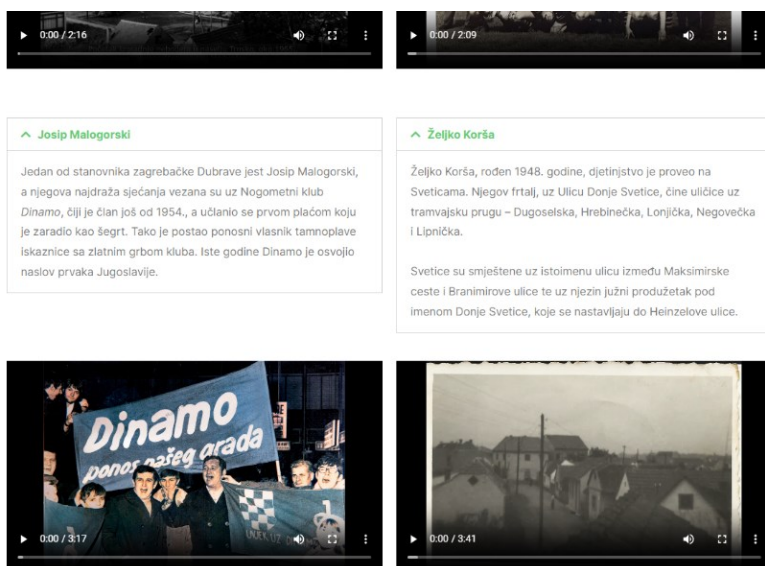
0:00 / 2:16

0:00 / 2:09

Josip Malogorski

Jedan od stanovnika zagrebačke Dubrave jest Josip Malogorski, a njegova najdraža sjećanja vezana su uz Nogometni klub *Dinamo*, čiji je član još od 1954., a učlanio se prvom plaćom koju je zaradio kao šegrt. Tako je postao ponosni vlasnik tamnoplave iskaznice sa zlatnim grbom kluba. Iste godine Dinamo je osvojio naslov prvaka Jugoslavije.

Željko Korša

Željko Korša, rođen 1948. godine, djetinjstvo je proveo na Sveticama. Njegov frtalj, uz Ulicu Donje Svetice, čine uličice uz tramvajsku prugu – Dugoselska, Hrebinečka, Lonjička, Negovečka i Lipnička.

Svetice su smještene uz istoimenu ulicu između Maksimirske ceste i Branimirove ulice te uz njezin južni produžetak pod imenom Donje Svetice, koje se nastavljaju do Heinzelove ulice.

Dinamo ponos našeg grada

0:00 / 3:17

0:00 / 3:41